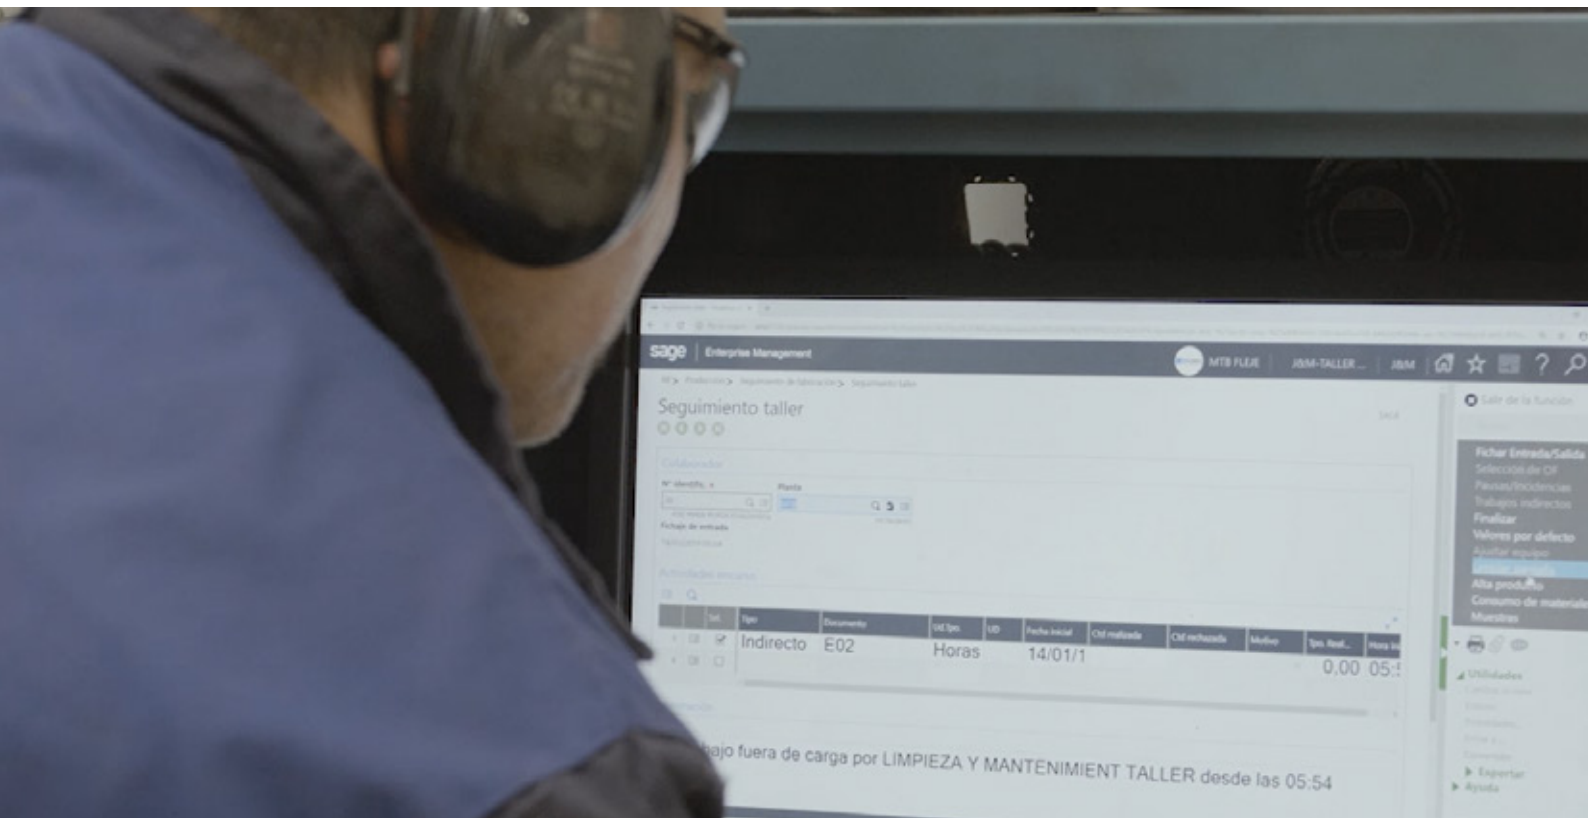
sage | Enterprise Management

MTB FLEJE   JBM-TALLER...   JBM

Seguimiento taller

Nº identific.

Planta

Fichaje de entrada

| | Sel. | Tipo | Documento | Ud.tpo. | UD | Fecha inicial | Ctd realizada | Ctd rechazada | Motivo | Tpo. Real | Hora in |
|---|---|---|---|---|---|---|---|---|---|---|---|
| | ☑ | Indirecto | E02 | Horas | | 14/01/1 | | | | 0,00 | 05:! |

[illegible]bajo fuera de carga por LIMPIEZA Y MANTENIMIENT TALLER desde las 05:54

Salir de la función

Fichar Entrada/Salida
Selección de OF
Pausas/Incidencias
Trabajos indirectos
Finalizar
Valores por defecto
Ajustar equipo
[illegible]
Alta producto
Consumo de material
Muestras

Utilidades
Exportar
Ayuda